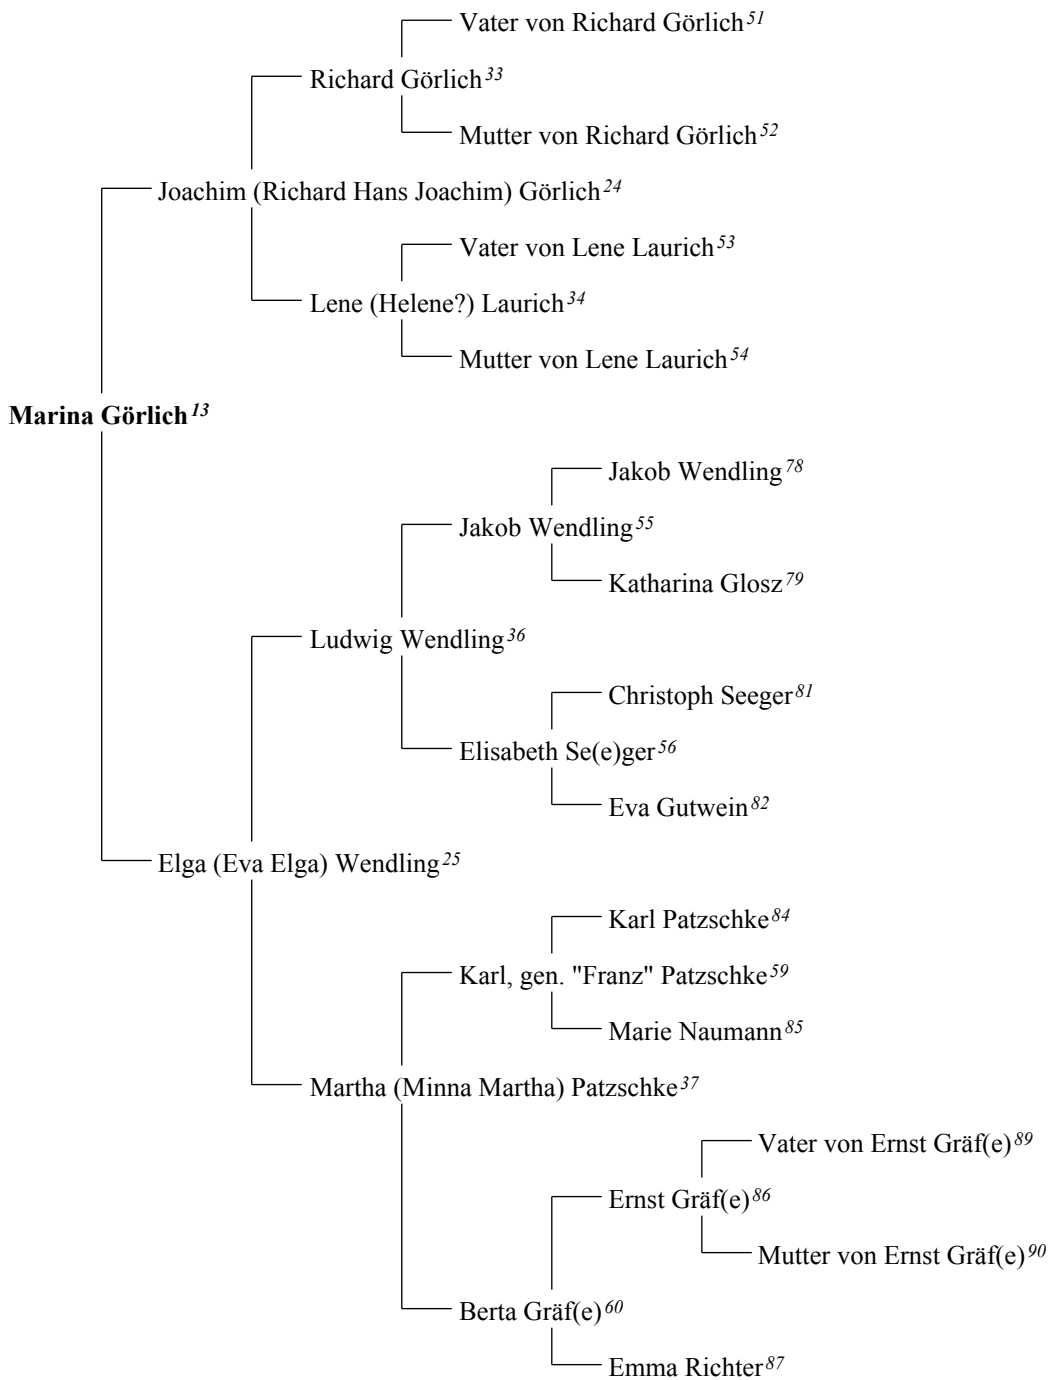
Vater von Richard Görlich$^{51}$

Richard Görlich$^{33}$

Mutter von Richard Görlich$^{52}$

Joachim (Richard Hans Joachim) Görlich$^{24}$

Vater von Lene Laurich$^{53}$

Lene (Helene?) Laurich$^{34}$

Mutter von Lene Laurich$^{54}$

**Marina Görlich$^{13}$**

Jakob Wendling$^{78}$

Jakob Wendling$^{55}$

Katharina Glosz$^{79}$

Ludwig Wendling$^{36}$

Christoph Seeger$^{81}$

Elisabeth Se(e)ger$^{56}$

Eva Gutwein$^{82}$

Elga (Eva Elga) Wendling$^{25}$

Karl Patzschke$^{84}$

Karl, gen. "Franz" Patzschke$^{59}$

Marie Naumann$^{85}$

Martha (Minna Martha) Patzschke$^{37}$

Vater von Ernst Gräf(e)$^{89}$

Ernst Gräf(e)$^{86}$

Mutter von Ernst Gräf(e)$^{90}$

Berta Gräf(e)$^{60}$

Emma Richter$^{87}$